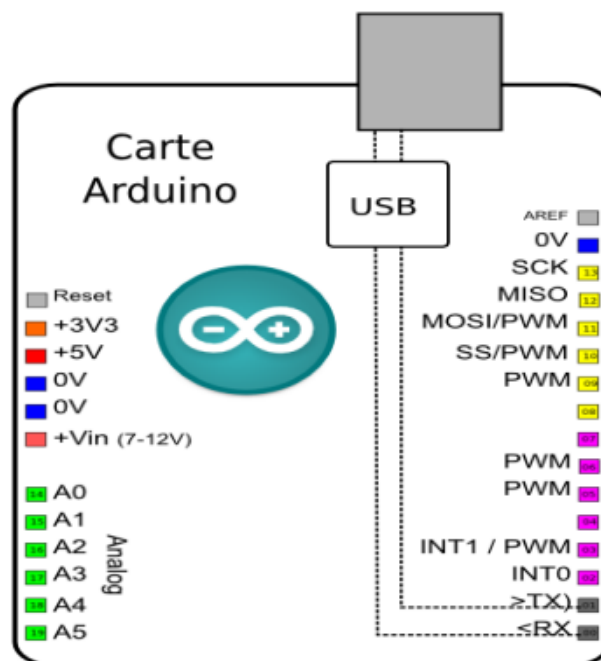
Carte Arduino

USB

Reset
+3V3
+5V
0V
0V
+Vin (7-12V)

14 A0
15 A1
16 A2
17 A3
18 A4
19 A5
Analog

AREF
0V
SCK 13
MISO 12
MOSI/PWM 11
SS/PWM 10
PWM 09
08
07
PWM 06
PWM 05
04
INT1 / PWM 03
INT0 02
>TX) 01
<RX 00